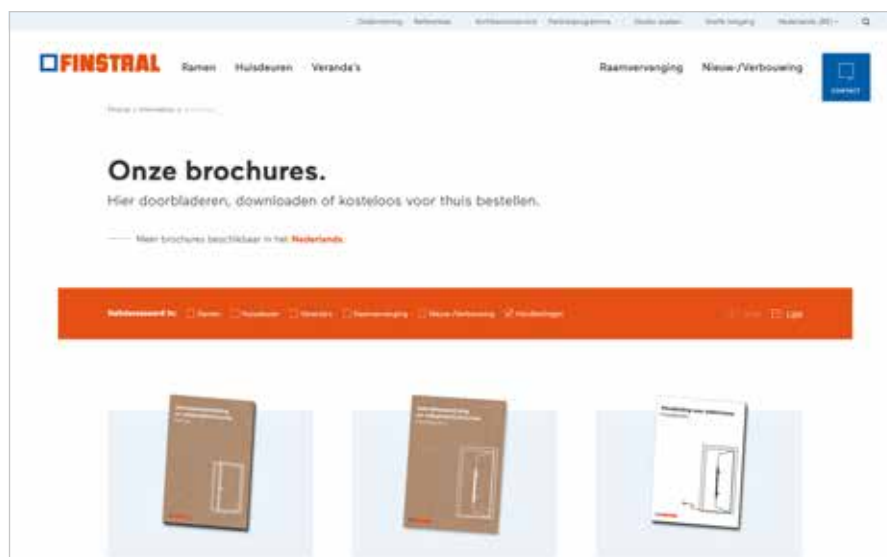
Onderneming Referenties Architectenservice Partnerprogramma Studio zoeken Snelle lening Nederlands (BE)

FINSTRAL Ramen Huisdeuren Veranda's Raamvervanging Nieuw-/Verbouwing CONTACT

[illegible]

Onze brochures.

Hier doorbladeren, downloaden of kosteloos voor thuis bestellen.

Meer brochures beschikbaar in het Nederlands.

Gefilterd op: Ramen Huisdeuren Veranda's Raamvervanging Nieuw-/Verbouwing Handleidingen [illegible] Lijst